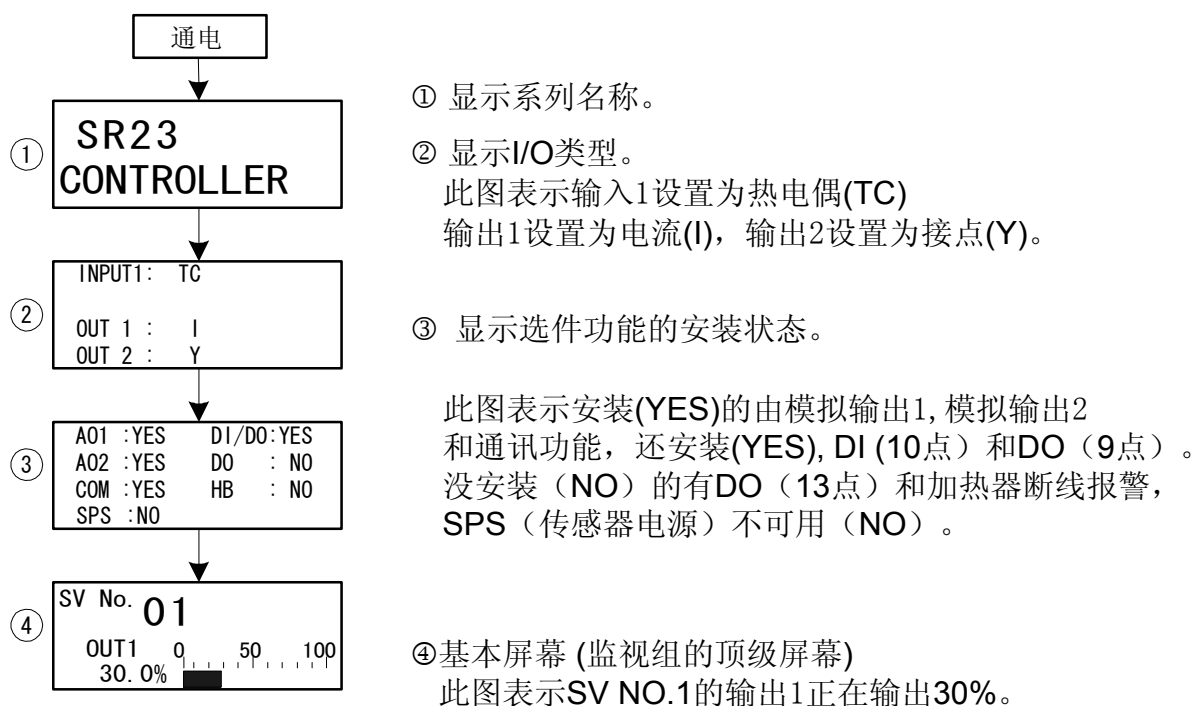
通电

①
SR23
CONTROLLER

②
INPUT1: TC
OUT 1 : I
OUT 2 : Y

③
A01 :YES DI/DO:YES
A02 :YES DO : NO
COM :YES HB : NO
SPS :NO

④
SV No. 01
OUT1 0 50 100
30.0%

① 显示系列名称。

② 显示I/O类型。
此图表示输入1设置为热电偶(TC)
输出1设置为电流(I)，输出2设置为接点(Y)。

③ 显示选件功能的安装状态。

此图表示安装(YES)的由模拟输出1, 模拟输出2 和通讯功能，还安装(YES), DI (10点）和DO（9点）。
没安装（NO）的有DO（13点）和加热器断线报警，SPS（传感器电源）不可用（NO）。

④基本屏幕 (监视组的顶级屏幕)
此图表示SV NO.1的输出1正在输出30%。